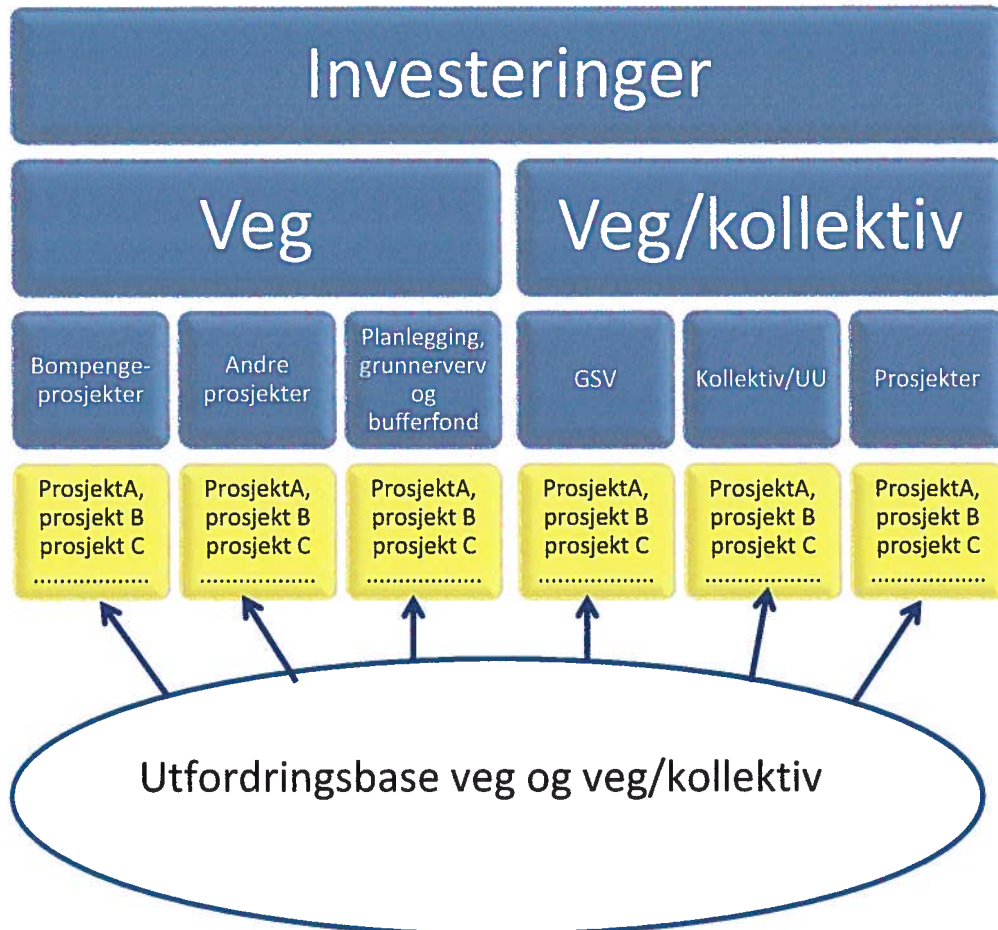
Investeringer

Veg

Veg/kollektiv

Bompengeprosjekter

Andre prosjekter

Planlegging, grunnerverv og bufferfond

GSV

Kollektiv/UU

Prosjekter

ProsjektA, prosjekt B prosjekt C
.................

ProsjektA, prosjekt B prosjekt C
.................

ProsjektA, prosjekt B prosjekt C
.................

ProsjektA, prosjekt B prosjekt C
.................

ProsjektA, prosjekt B prosjekt C
.................

ProsjektA, prosjekt B prosjekt C
.................

Utfordringsbase veg og veg/kollektiv